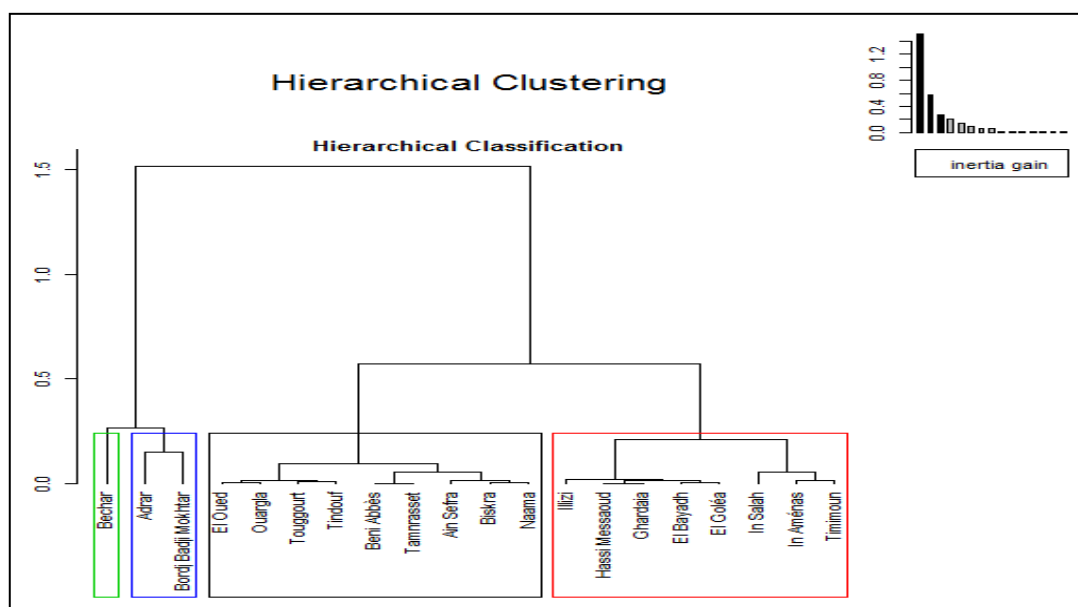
Hierarchical Clustering

Hierarchical Classification

1.5
1.0
0.5
0.0

0.0
0.4
0.8
1.2

inertia gain

Bechar
Adrar
Bordj Badji Mokhtar
El Oued
Ouargla
Touggourt
Tindouf
Beni Abbès
Tamnrasset
Ain Sefra
Biskra
Naama
Illizi
Hassi Messaoud
Ghardaia
El Bayadh
El Goléa
In Salah
In Aménas
Timimoun